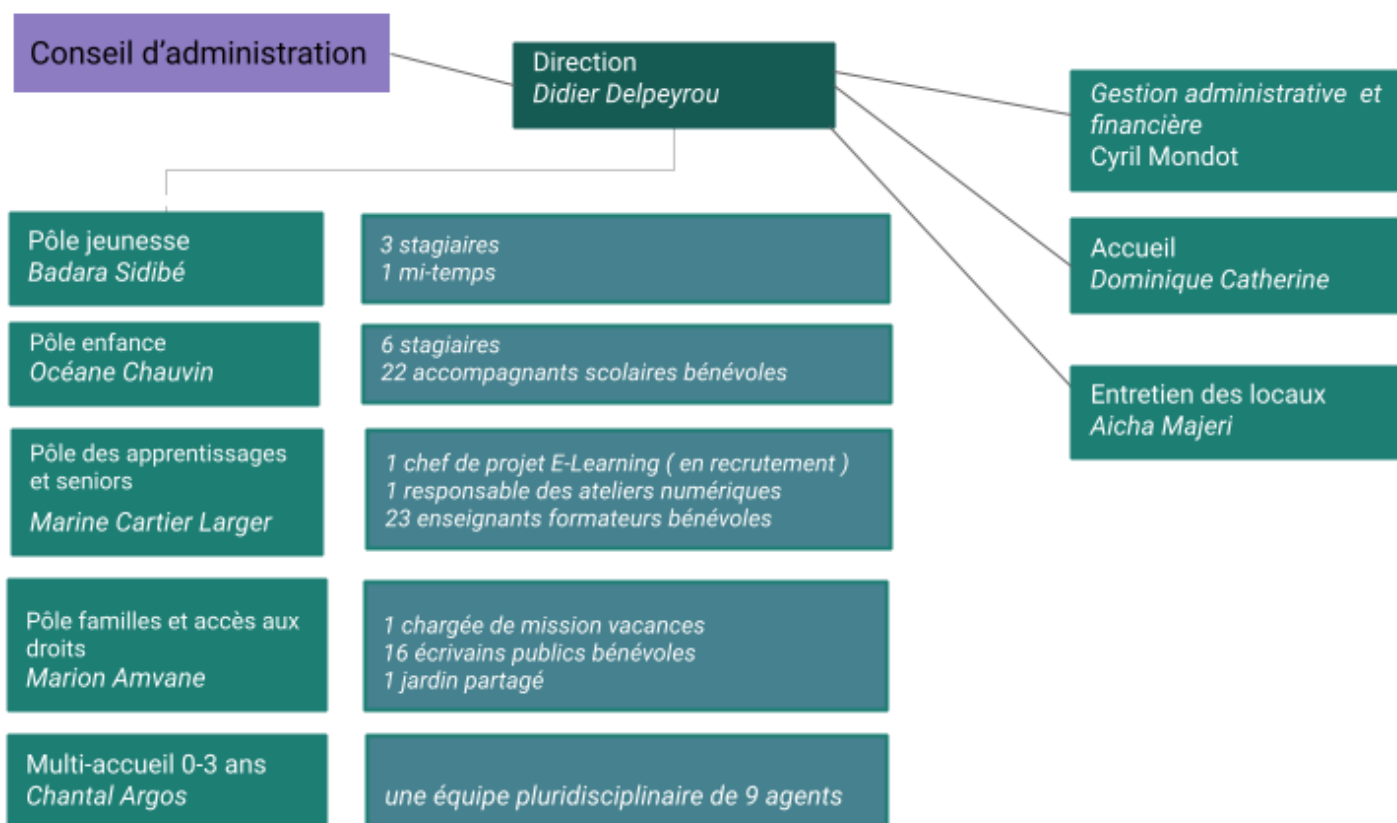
Conseil d'administration

Direction
Didier Delpeyrou

Gestion administrative et financière
Cyril Mondot

Accueil
Dominique Catherine

Entretien des locaux
Aicha Majeri

Pôle jeunesse
Badara Sidibé

3 stagiaires
1 mi-temps

Pôle enfance
Océane Chauvin

6 stagiaires
22 accompagnants scolaires bénévoles

Pôle des apprentissages et seniors
Marine Cartier Larger

1 chef de projet E-Learning ( en recrutement )
1 responsable des ateliers numériques
23 enseignants formateurs bénévoles

Pôle familles et accès aux droits
Marion Amvane

1 chargée de mission vacances
16 écrivains publics bénévoles
1 jardin partagé

Multi-accueil 0-3 ans
Chantal Argos

une équipe pluridisciplinaire de 9 agents